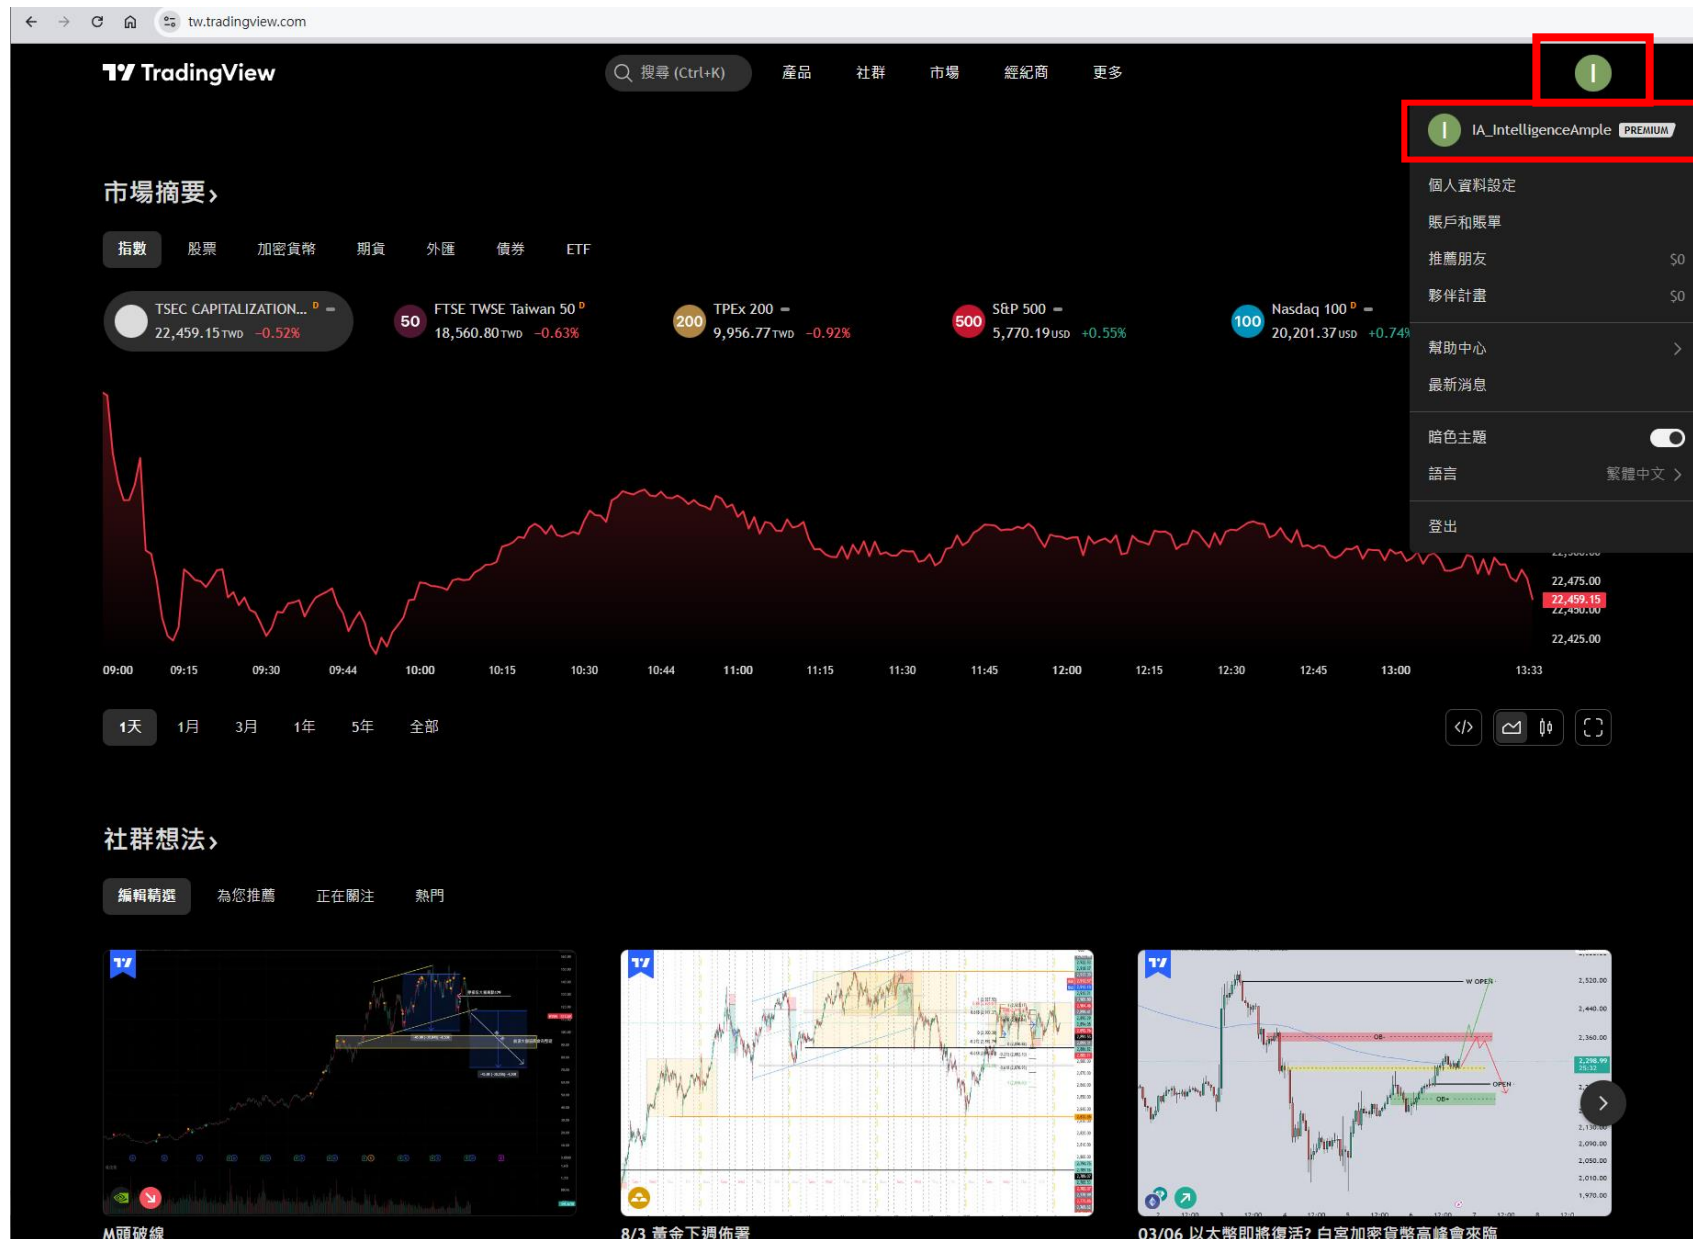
tw.tradingview.com

TradingView

搜尋 (Ctrl+K)

產品

社群

市場

經紀商

更多

I

I IA_IntelligenceAmple PREMIUM

個人資料設定

賬戶和賬單

推薦朋友 $0

夥伴計畫 $0

幫助中心

最新消息

暗色主題

語言 繁體中文

登出

市場摘要 ›

指數

股票

加密貨幣

期貨

外匯

債券

ETF

TSEC CAPITALIZATION... D
22,459.15 TWD −0.52%

50 FTSE TWSE Taiwan 50 D
18,560.80 TWD −0.63%

200 TPEx 200
9,956.77 TWD −0.92%

500 S&P 500
5,770.19 USD +0.55%

100 Nasdaq 100 D
20,201.37 USD +0.74%

22,475.00
22,459.15
22,450.00
22,425.00

09:00 09:15 09:30 09:44 10:00 10:15 10:30 10:44 11:00 11:15 11:30 11:45 12:00 12:15 12:30 12:45 13:00 13:33

1天 1月 3月 1年 5年 全部

社群想法 ›

編輯精選

為您推薦

正在關注

熱門

M頭破線

8/3 黃金下週佈署

03/06 以太幣即將復活? 白宮加密貨幣高峰會來臨